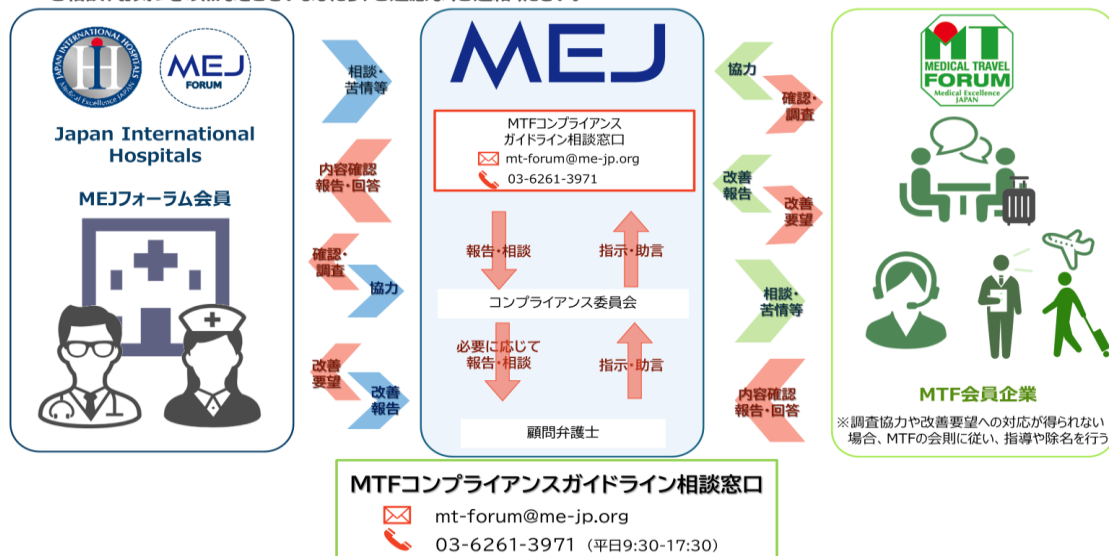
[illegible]

JAPAN INTERNATIONAL HOSPITALS
Medical Excellence JAPAN

MEJ
FORUM

Japan International Hospitals

MEJフォーラム会員

相談・苦情等

内容確認 報告・回答

確認・調査

協力

改善要望

改善報告

MEJ

MTFコンプライアンス ガイドライン相談窓口
mt-forum@me-jp.org
03-6261-3971

報告・相談

指示・助言

コンプライアンス委員会

必要に応じて 報告・相談

指示・助言

顧問弁護士

協力

確認・調査

改善報告

改善要望

相談・苦情等

内容確認 報告・回答

MT
MEDICAL TRAVEL FORUM
Medical Excellence JAPAN

MTF会員企業

※調査協力や改善要望への対応が得られない場合、MTFの会則に従い、指導や除名を行う

MTFコンプライアンスガイドライン相談窓口
mt-forum@me-jp.org
03-6261-3971（平日9:30-17:30）